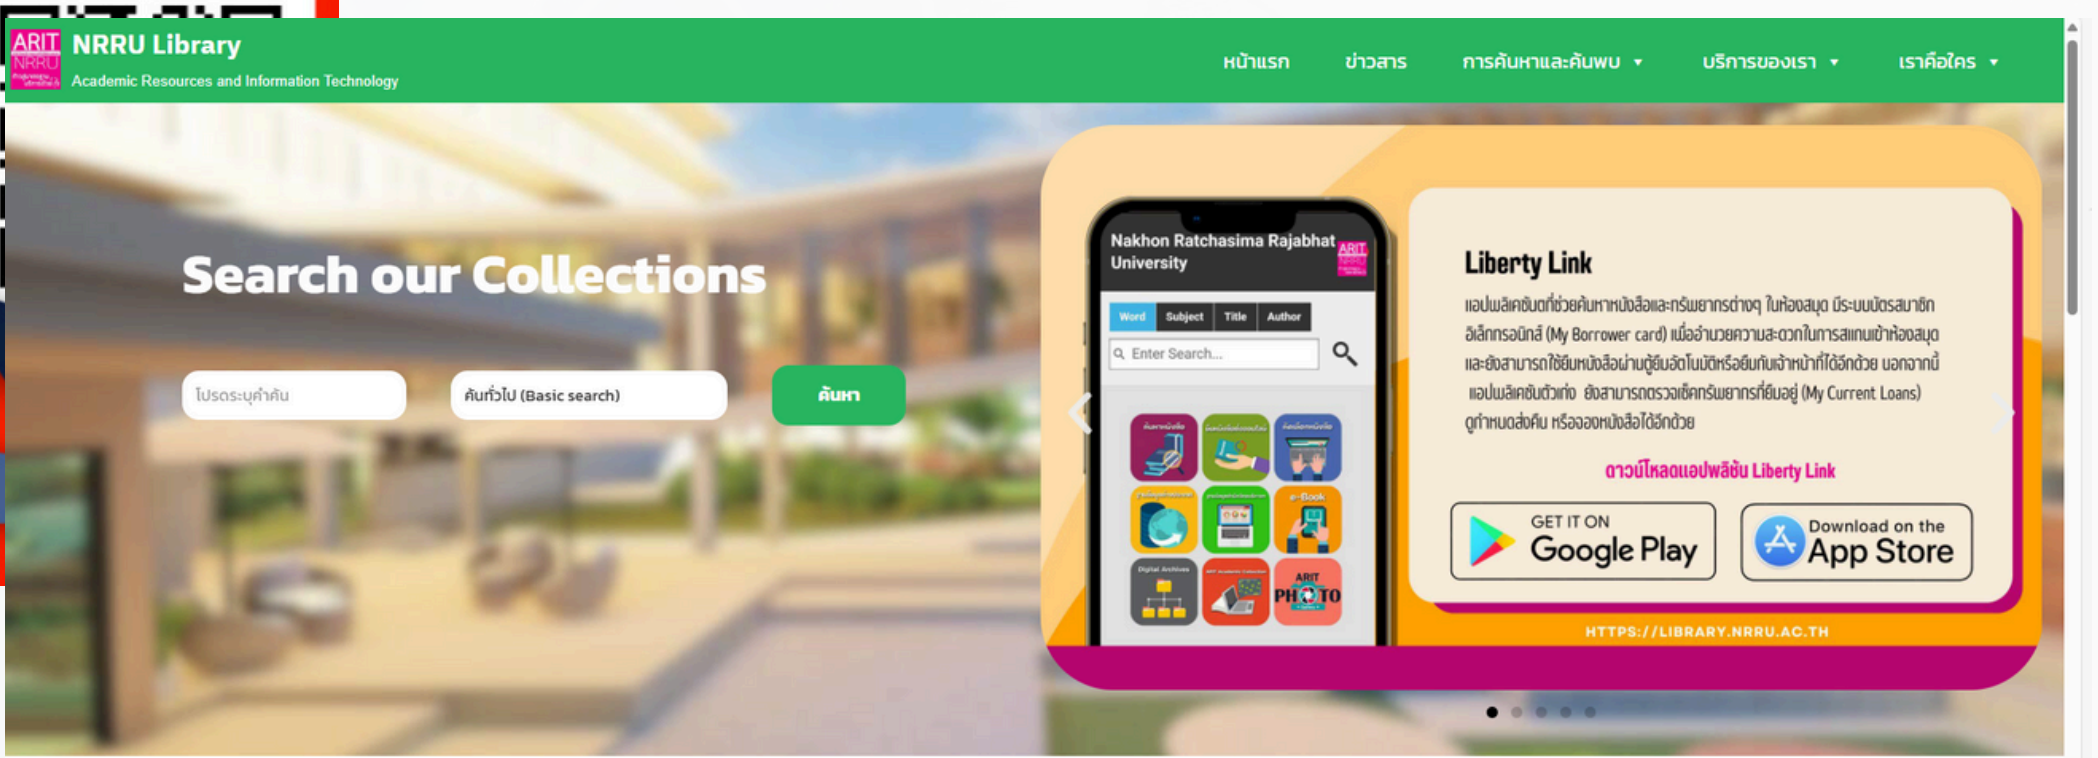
ARIT NRRU

NRRU Library
Academic Resources and Information Technology

หน้าแรก ข่าวสาร การค้นหาและค้นพบ ▾ บริการของเรา ▾ เราคือใคร ▾

Search our Collections

โปรดระบุคำค้น

ค้นทั่วไป (Basic search)

ค้นหา

Nakhon Ratchasima Rajabhat University

ARIT

Word Subject Title Author

Enter Search...

e-Book

ARIT PHOTO

Liberty Link

แอปพลิเคชันที่ช่วยค้นหาหนังสือและทรัพยากรต่างๆ ในห้องสมุด มีระบบบัตรสมาชิกอิเล็กทรอนิกส์ (My Borrower card) เพื่ออำนวยความสะดวกในการสแกนเข้าห้องสมุด และยังสามารถใช้ยืมหนังสือผ่านตู้ยืมอัตโนมัติหรือยืมกับเจ้าหน้าที่ได้อีกด้วย นอกจากนี้ แอปพลิเคชันตัวเก่ง ยังสามารถตรวจเช็คทรัพยากรที่ยืมอยู่ (My Current Loans) ดูกำหนดส่งคืน หรือจองหนังสือได้อีกด้วย

ดาวน์โหลดแอปพลิเคชัน Liberty Link

GET IT ON Google Play

Download on the App Store

HTTPS://LIBRARY.NRRU.AC.TH